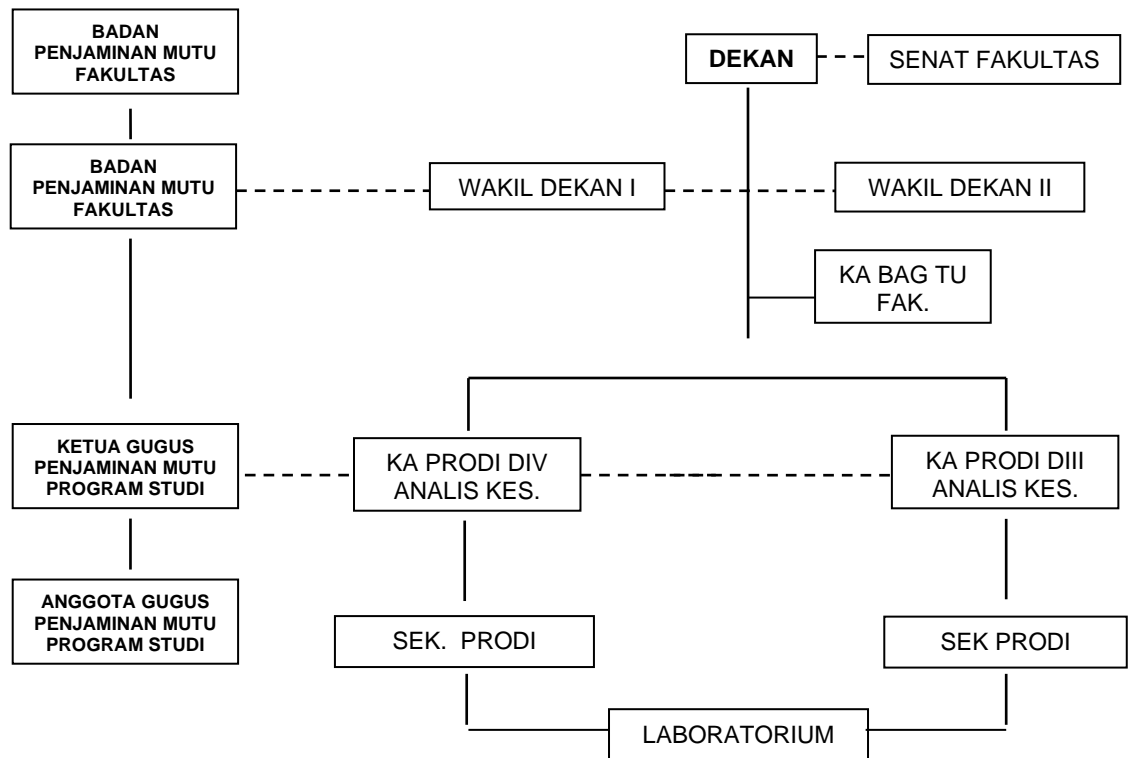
BADAN PENJAMINAN MUTU FAKULTAS

DEKAN

SENAT FAKULTAS

BADAN PENJAMINAN MUTU FAKULTAS

WAKIL DEKAN I

WAKIL DEKAN II

KA BAG TU FAK.

KETUA GUGUS PENJAMINAN MUTU PROGRAM STUDI

KA PRODI DIV ANALIS KES.

KA PRODI DIII ANALIS KES.

ANGGOTA GUGUS PENJAMINAN MUTU PROGRAM STUDI

SEK. PRODI

SEK PRODI

LABORATORIUM